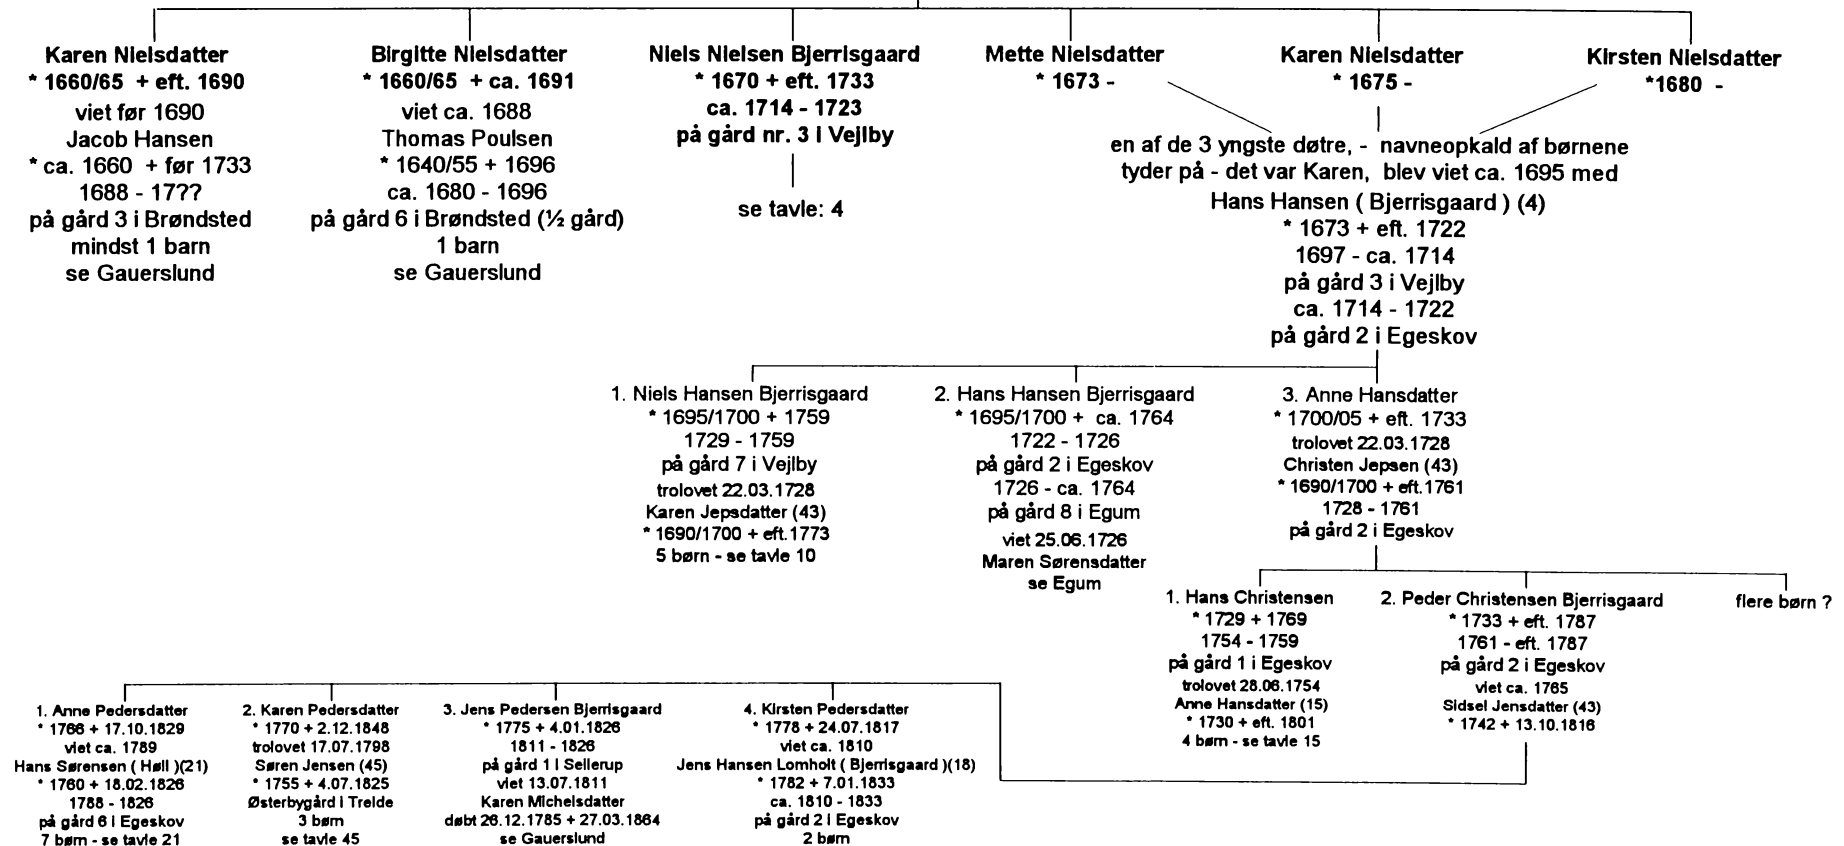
Karen Nielsdatter
* 1660/65 + eft. 1690
viet før 1690
Jacob Hansen
* ca. 1660 + før 1733
1688 - 17??
på gård 3 i Brøndsted
mindst 1 barn
se Gauerslund

Birgitte Nielsdatter
* 1660/65 + ca. 1691
viet ca. 1688
Thomas Poulsen
* 1640/55 + 1696
ca. 1680 - 1696
på gård 6 i Brøndsted (½ gård)
1 barn
se Gauerslund

Niels Nielsen Bjerrisgaard
* 1670 + eft. 1733
ca. 1714 - 1723
på gård nr. 3 i Vejlby

se tavle: 4

Mette Nielsdatter
* 1673 -

Karen Nielsdatter
* 1675 -

Kirsten Nielsdatter
*1680 -

en af de 3 yngste døtre, - navneopkald af børnene tyder på - det var Karen, blev viet ca. 1695 med
Hans Hansen ( Bjerrisgaard ) (4)
* 1673 + eft. 1722
1697 - ca. 1714
på gård 3 i Vejlby
ca. 1714 - 1722
på gård 2 i Egeskov

1. Niels Hansen Bjerrisgaard
* 1695/1700 + 1759
1729 - 1759
på gård 7 i Vejlby
trolovet 22.03.1728
Karen Jepsdatter (43)
* 1690/1700 + eft.1773
5 børn - se tavle 10

2. Hans Hansen Bjerrisgaard
* 1695/1700 + ca. 1764
1722 - 1726
på gård 2 i Egeskov
1726 - ca. 1764
på gård 8 i Egum
viet 25.06.1726
Maren Sørensdatter
se Egum

3. Anne Hansdatter
* 1700/05 + eft. 1733
trolovet 22.03.1728
Christen Jepsen (43)
* 1690/1700 + eft.1761
1728 - 1761
på gård 2 i Egeskov

1. Hans Christensen
* 1729 + 1769
1754 - 1759
på gård 1 i Egeskov
trolovet 28.06.1754
Anne Hansdatter (15)
* 1730 + eft. 1801
4 børn - se tavle 15

2. Peder Christensen Bjerrisgaard
* 1733 + eft. 1787
1761 - eft. 1787
på gård 2 i Egeskov
viet ca. 1765
Sidsel Jensdatter (43)
* 1742 + 13.10.1816

flere børn ?

1. Anne Pedersdatter
* 1766 + 17.10.1829
viet ca. 1789
Hans Sørensen ( Høll )(21)
* 1760 + 18.02.1826
1788 - 1826
på gård 6 i Egeskov
7 børn - se tavle 21

2. Karen Pedersdatter
* 1770 + 2.12.1848
trolovet 17.07.1798
Søren Jensen (45)
* 1755 + 4.07.1825
Østerbygård i Treide
3 børn
se tavle 45

3. Jens Pedersen Bjerrisgaard
* 1775 + 4.01.1826
1811 - 1826
på gård 1 i Sellerup
viet 13.07.1811
Karen Michelsdatter
døbt 26.12.1785 + 27.03.1864
se Gauerslund

4. Kirsten Pedersdatter
* 1778 + 24.07.1817
viet ca. 1810
Jens Hansen Lomholt ( Bjerrisgaard )(18)
* 1782 + 7.01.1833
ca. 1810 - 1833
på gård 2 i Egeskov
2 børn